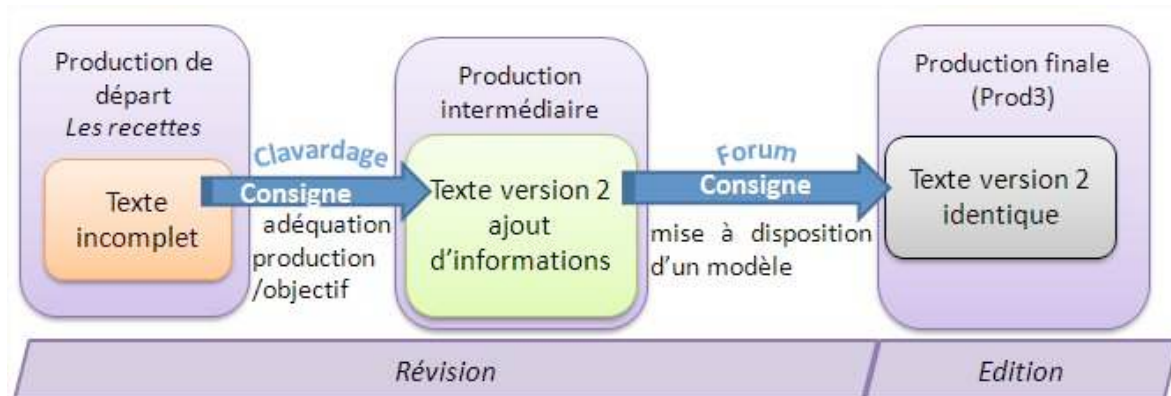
Production de départ
*Les recettes*

Texte incomplet

Clavardage
Consigne
adéquation production /objectif

Production intermédiaire

Texte version 2 ajout d'informations

Forum
Consigne
mise à disposition d'un modèle

Production finale (Prod3)

Texte version 2 identique

*Révision*

*Edition*